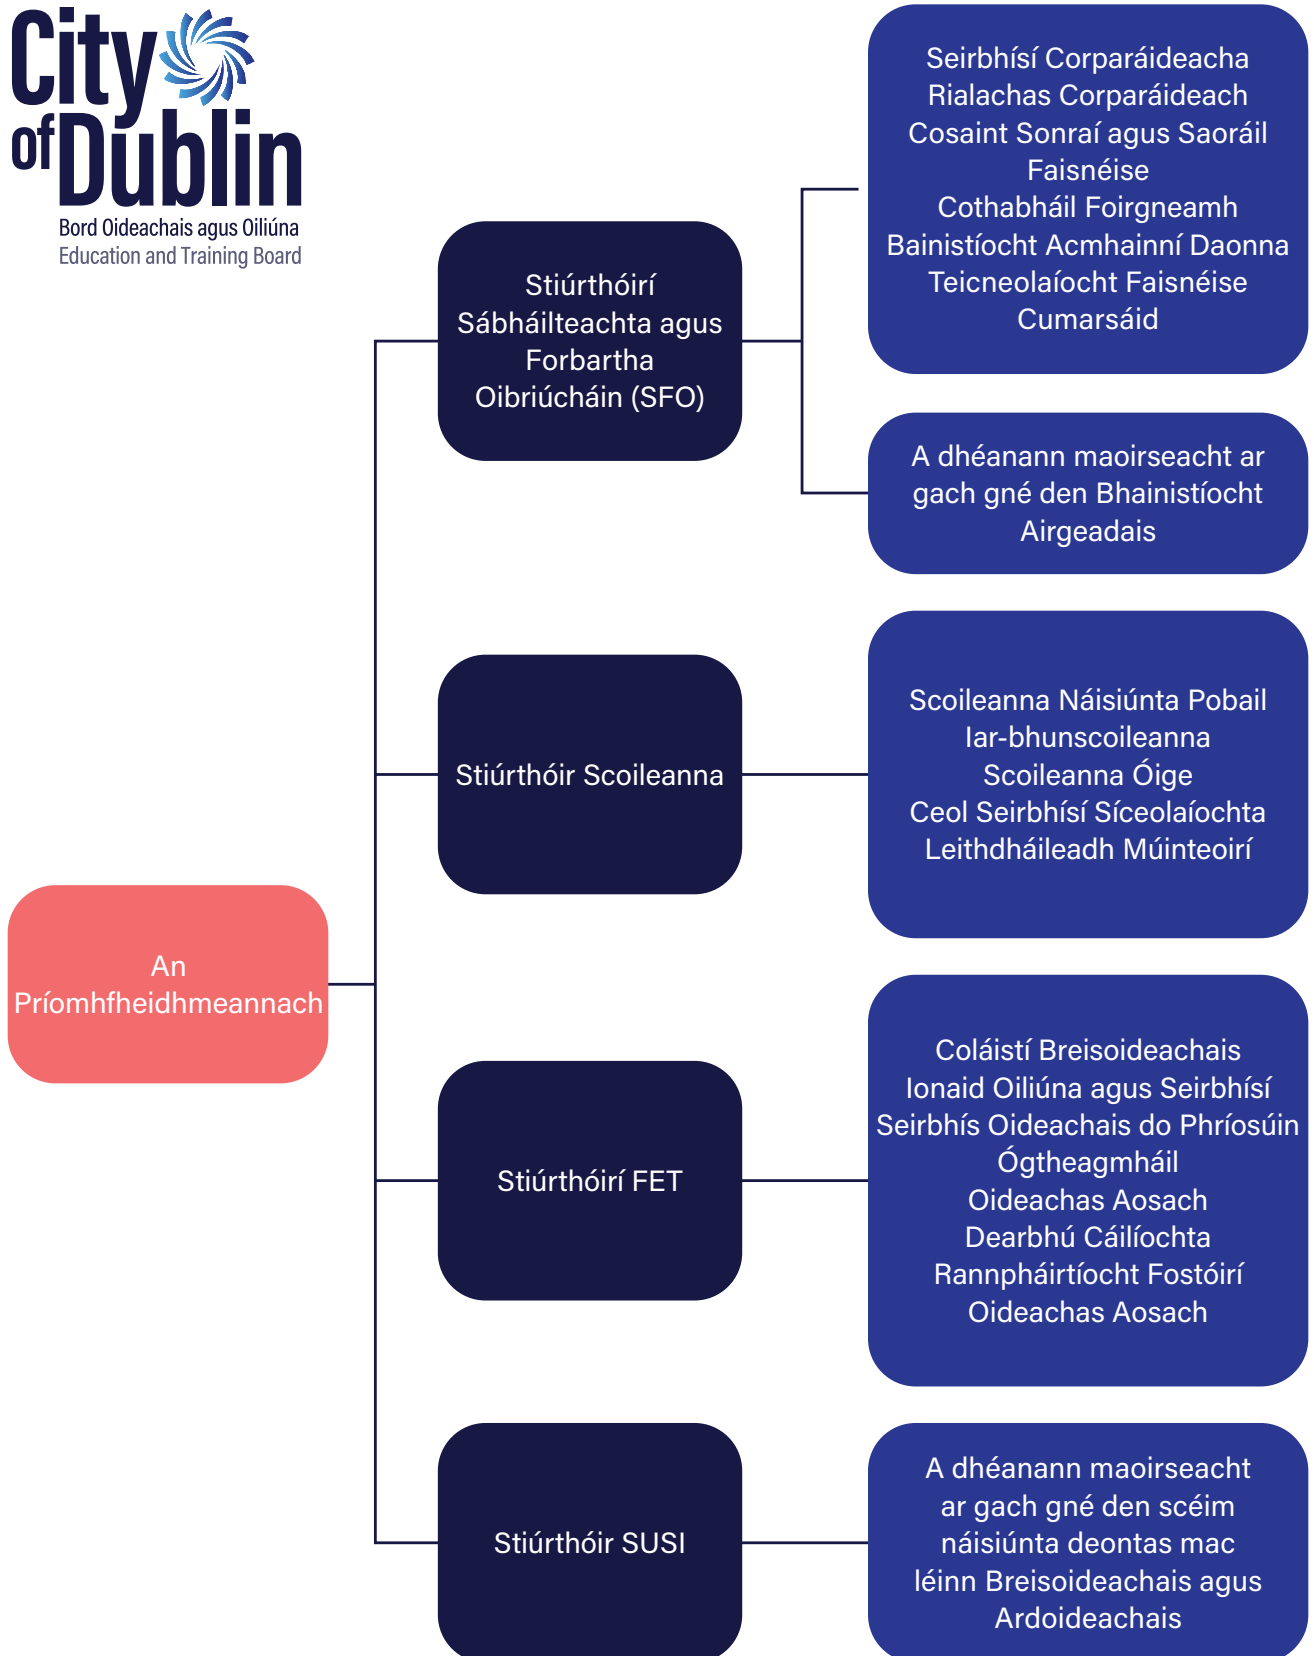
City of Dublin
Bord Oideachais agus Oiliúna
Education and Training Board

An Príomhfheidhmeannach

Stiúrthóirí Sábháilteachta agus Forbartha Oibriúcháin (SFO)

Seirbhísí Corparáideacha
Rialachas Corparáideach
Cosaint Sonraí agus Saoráil Faisnéise
Cothabháil Foirgneamh
Bainistíocht Acmhainní Daonna
Teicneolaíocht Faisnéise
Cumarsáid

A dhéanann maoirseacht ar gach gné den Bhainistíocht Airgeadais

Stiúrthóir Scoileanna

Scoileanna Náisiúnta Pobail
Iar-bhunscoileanna
Scoileanna Óige
Ceol Seirbhísí Síceolaíochta
Leithdháileadh Múinteoirí

Stiúrthóirí FET

Coláistí Breisoideachais
Ionaid Oiliúna agus Seirbhísí
Seirbhís Oideachais do Phríosúin
Ógtheagmháil
Oideachas Aosach
Dearbhú Cáilíochta
Rannphháirtíocht Fostóirí
Oideachas Aosach

Stiúrthóir SUSI

A dhéanann maoirseacht ar gach gné den scéim náisiúnta deontas mac léinn Breisoideachais agus Ardoideachais